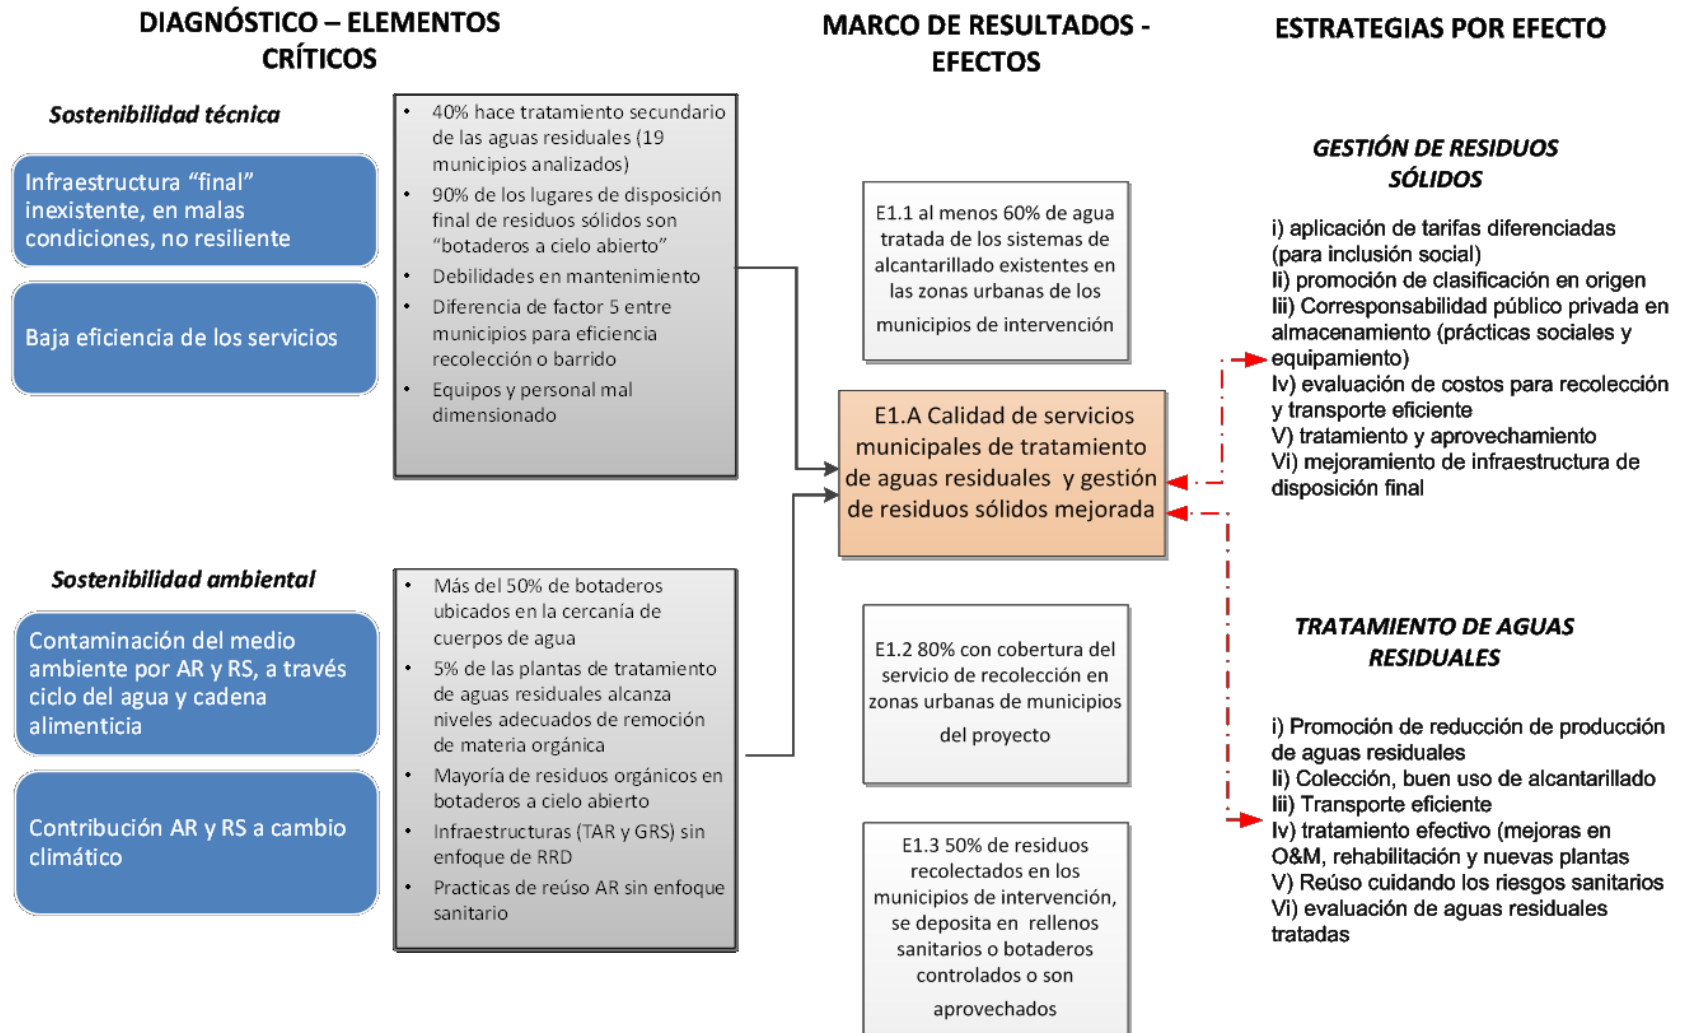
DIAGNÓSTICO – ELEMENTOS CRÍTICOS

Sostenibilidad técnica

Infraestructura "final" inexistente, en malas condiciones, no resiliente

Baja eficiencia de los servicios

- 40% hace tratamiento secundario de las aguas residuales (19 municipios analizados)
- 90% de los lugares de disposición final de residuos sólidos son "botaderos a cielo abierto"
- Debilidades en mantenimiento
- Diferencia de factor 5 entre municipios para eficiencia recolección o barrido
- Equipos y personal mal dimensionado

Sostenibilidad ambiental

Contaminación del medio ambiente por AR y RS, a través ciclo del agua y cadena alimenticia

Contribución AR y RS a cambio climático

- Más del 50% de botaderos ubicados en la cercanía de cuerpos de agua
- 5% de las plantas de tratamiento de aguas residuales alcanza niveles adecuados de remoción de materia orgánica
- Mayoría de residuos orgánicos en botaderos a cielo abierto
- Infraestructuras (TAR y GRS) sin enfoque de RRD
- Practicas de reúso AR sin enfoque sanitario

MARCO DE RESULTADOS - EFECTOS

E1.1 al menos 60% de agua tratada de los sistemas de alcantarillado existentes en las zonas urbanas de los municipios de intervención

E1.A Calidad de servicios municipales de tratamiento de aguas residuales y gestión de residuos sólidos mejorada

E1.2 80% con cobertura del servicio de recolección en zonas urbanas de municipios del proyecto

E1.3 50% de residuos recolectados en los municipios de intervención, se deposita en rellenos sanitarios o botaderos controlados o son aprovechados

ESTRATEGIAS POR EFECTO

GESTIÓN DE RESIDUOS SÓLIDOS

i) aplicación de tarifas diferenciadas (para inclusión social)
Ii) promoción de clasificación en origen
Iii) Corresponsabilidad público privada en almacenamiento (prácticas sociales y equipamiento)
Iv) evaluación de costos para recolección y transporte eficiente
V) tratamiento y aprovechamiento
Vi) mejoramiento de infraestructura de disposición final

TRATAMIENTO DE AGUAS RESIDUALES

i) Promoción de reducción de producción de aguas residuales
Ii) Colección, buen uso de alcantarillado
Iii) Transporte eficiente
Iv) tratamiento efectivo (mejoras en O&M, rehabilitación y nuevas plantas
V) Reúso cuidando los riesgos sanitarios
Vi) evaluación de aguas residuales tratadas